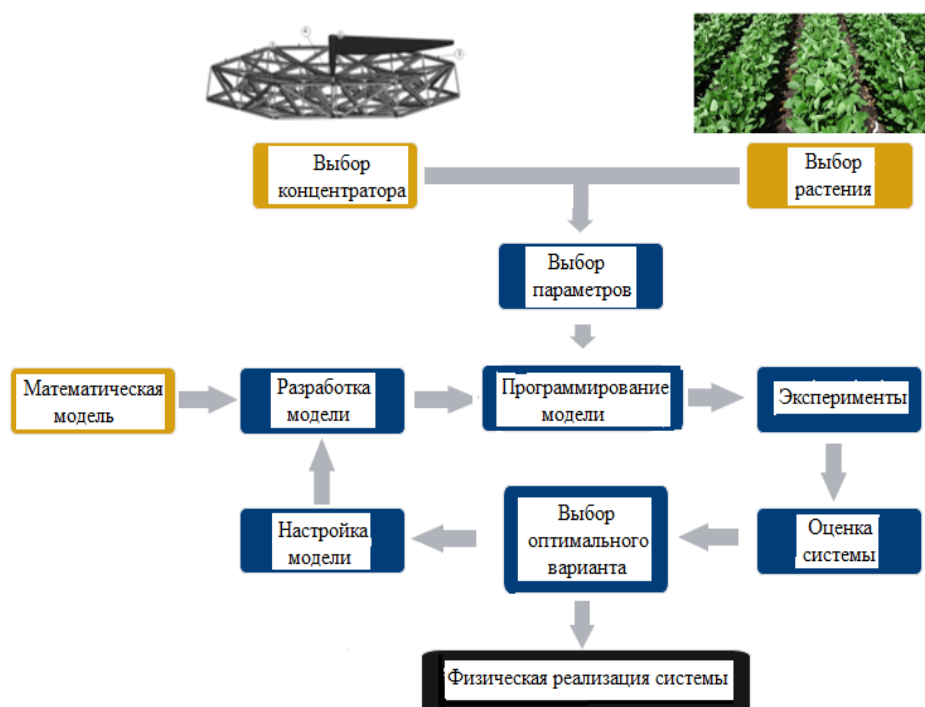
Выбор концентратора

Выбор растения

Выбор параметров

Математическая модель

Разработка модели

Программирование модели

Эксперименты

Настройка модели

Выбор оптимального варианта

Оценка системы

Физическая реализация системы